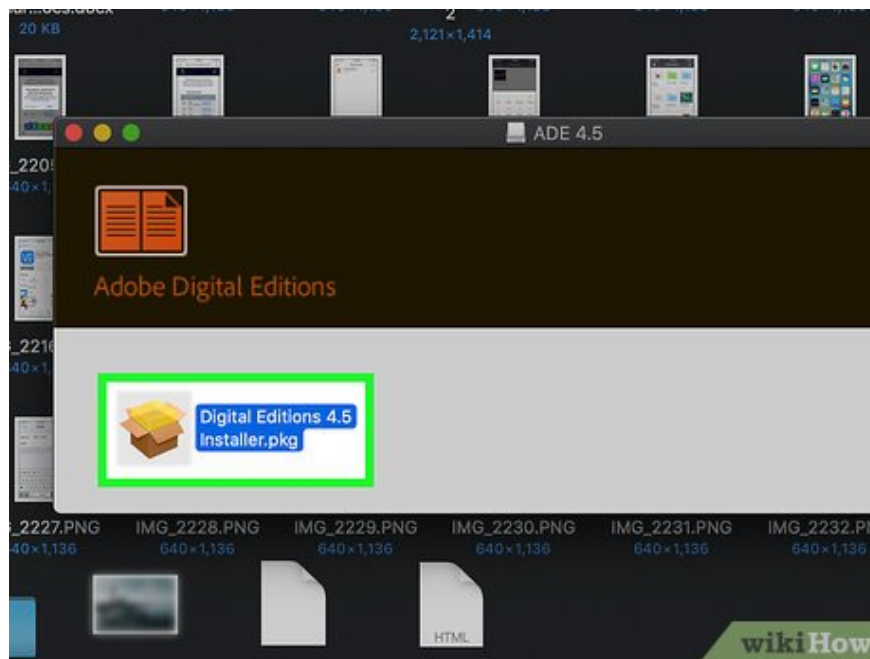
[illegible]...ces.docx
20 KB
2
2,121×1,414
ADE 4.5
_2205
40×1,
Adobe Digital Editions
_2216
40×1,
Digital Editions 4.5 Installer.pkg
_2227.PNG
40×1,136
IMG_2228.PNG
640×1,136
IMG_2229.PNG
640×1,136
IMG_2230.PNG
640×1,136
IMG_2231.PNG
640×1,136
IMG_2232.PN
640×1,136
HTML
wikiHow